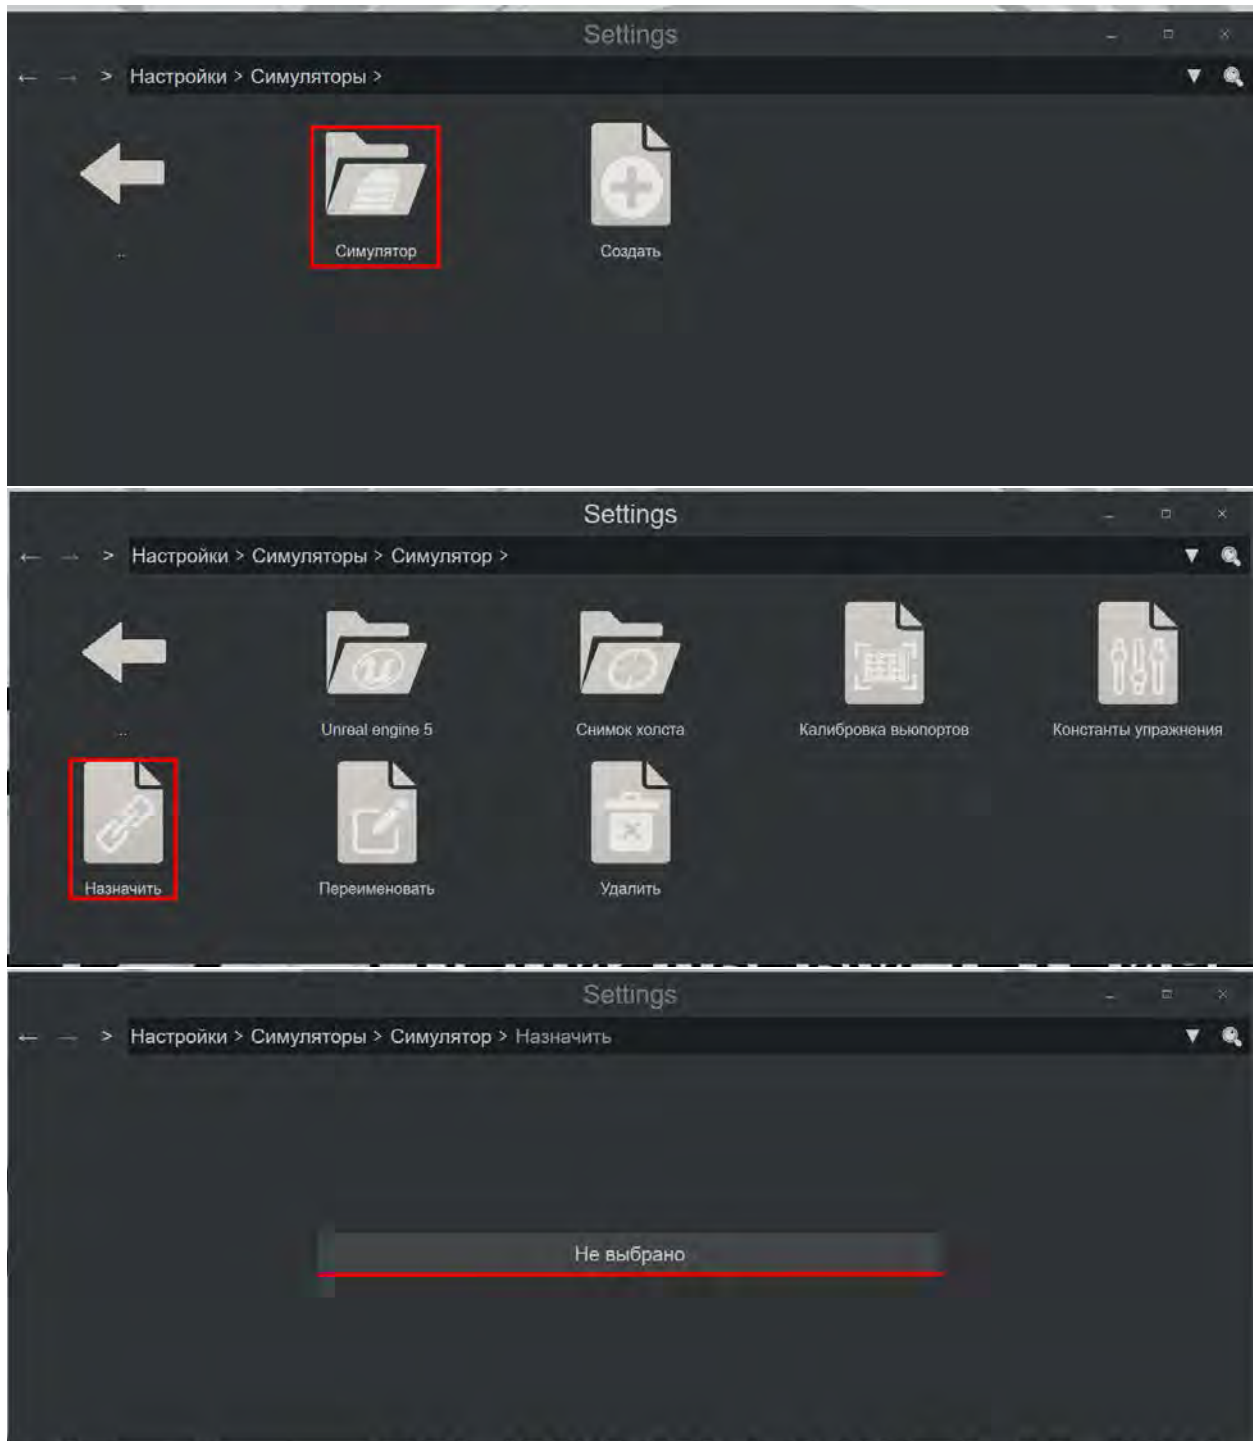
Settings

> Настройки > Симуляторы >

..

Симулятор

Создать

Settings

> Настройки > Симуляторы > Симулятор >

..

Unreal engine 5

Снимок холста

Калибровка вьюпортов

Константы упражнения

Назначить

Переименовать

Удалить

Settings

> Настройки > Симуляторы > Симулятор > Назначить

Не выбрано